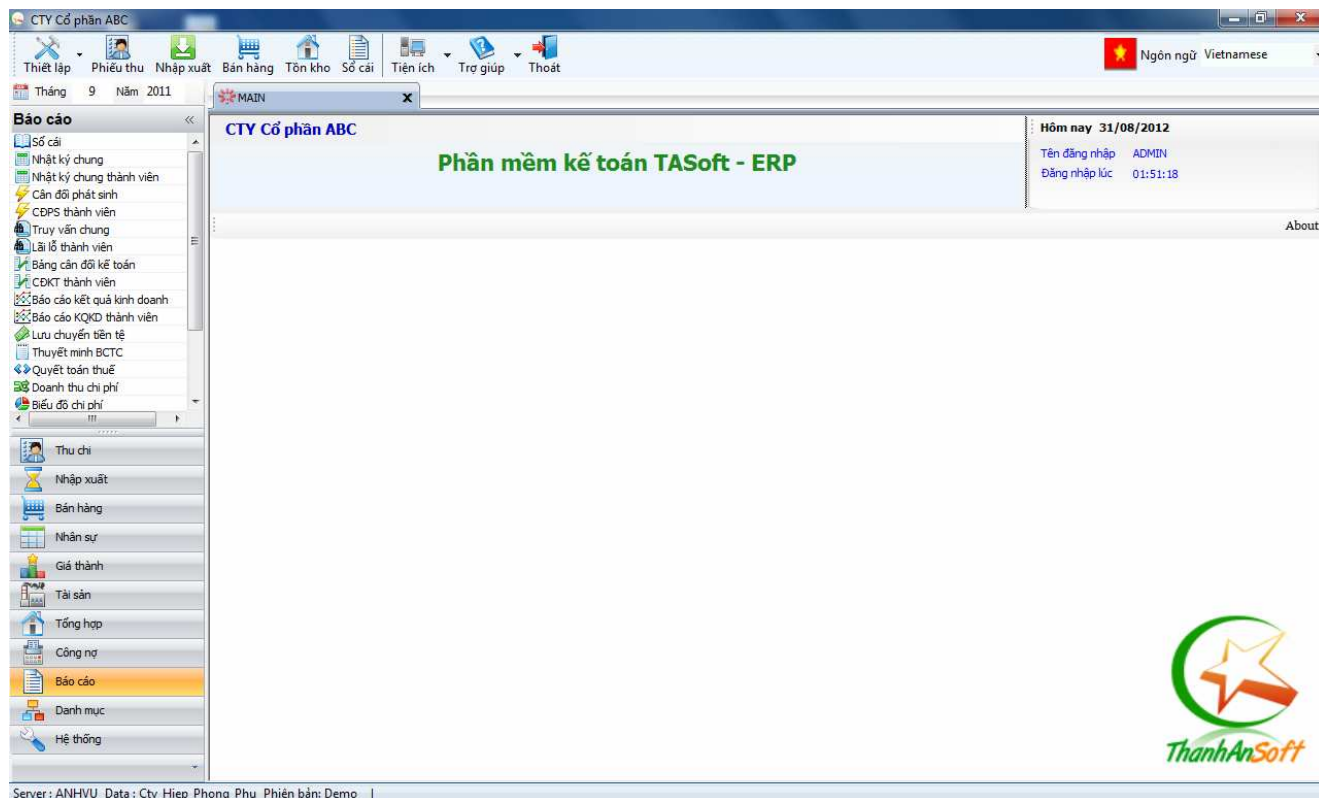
CTY Cổ phần ABC

Thiết lập Phiếu thu Nhập xuất Bán hàng Tồn kho Sổ cái Tiện ích Trợ giúp Thoát

Ngôn ngữ Vietnamese

Tháng 9 Năm 2011

MAIN

Báo cáo

Sổ cái
Nhật ký chung
Nhật ký chung thành viên
Cân đối phát sinh
CĐPS thành viên
Truy vấn chung
Lãi lỗ thành viên
Bảng cân đối kế toán
CĐKT thành viên
Báo cáo kết quả kinh doanh
Báo cáo KQKD thành viên
Lưu chuyển tiền tệ
Thuyết minh BCTC
Quyết toán thuế
Doanh thu chi phí
Biểu đồ chi phí

Thu chi
Nhập xuất
Bán hàng
Nhân sự
Giá thành
Tài sản
Tổng hợp
Công nợ
Báo cáo
Danh mục
Hệ thống

CTY Cổ phần ABC

Phần mềm kế toán TASoft - ERP

Hôm nay 31/08/2012
Tên đăng nhập ADMIN
Đăng nhập lúc 01:51:18

About

ThanhAnSoft

Server : ANHVU Data : Cty Hiep Phong Phu Phiên bản: Demo |